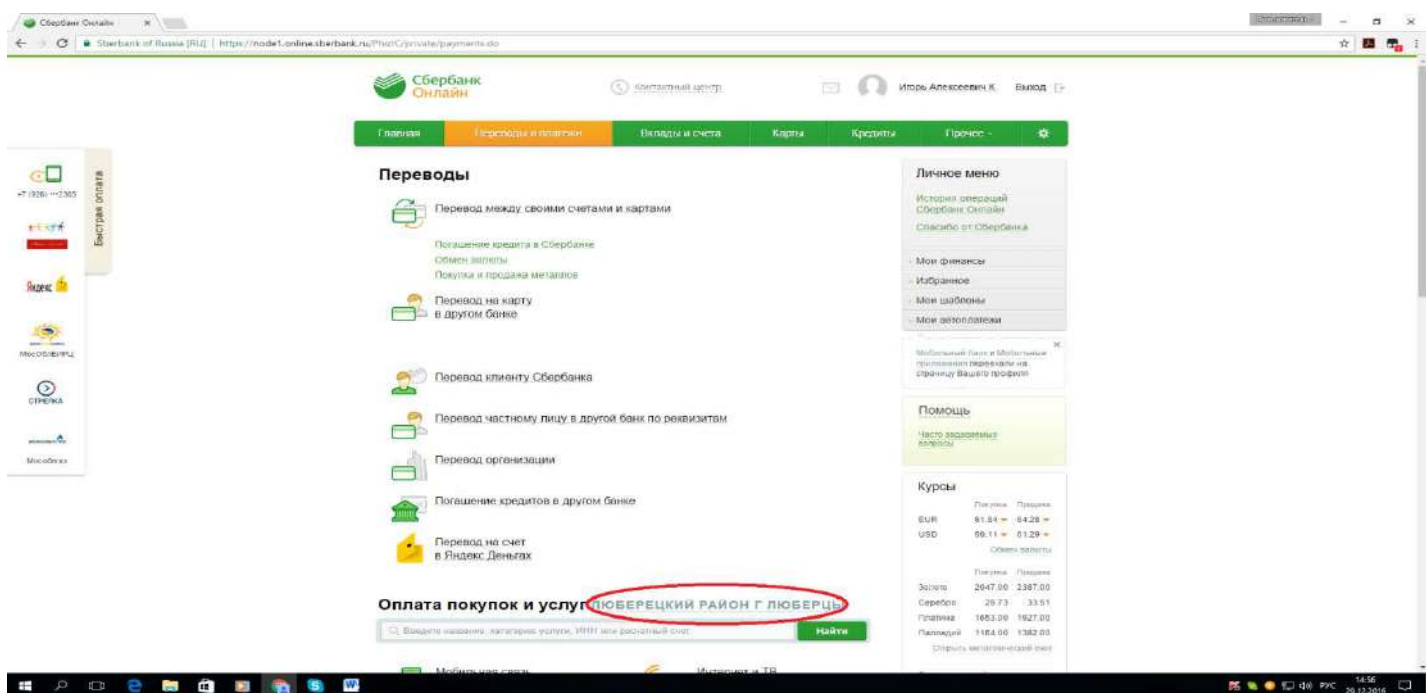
Сбербанк Онлайн ×

Sberbank of Russia [RU] | https://node1.online.sberbank.ru/PhizIC/private/payments.do

Сбербанк Онлайн

Контактный центр

Игорь Алексеевич К. Выход

Главная | Переводы и платежи | Вклады и счета | Карты | Кредиты | Прочее

Быстрая оплата

+7 (926) ***2305

Яндекс

МосОблЕИРЦ

СТРЕЛКА

Мособлгаз

Переводы

Перевод между своими счетами и картами

Погашение кредита в Сбербанке
Обмен валюты
Покупка и продажа металлов

Перевод на карту в другом банке

Перевод клиенту Сбербанка

Перевод частному лицу в другой банк по реквизитам

Перевод организации

Погашение кредитов в другом банке

Перевод на счет в Яндекс Деньгах

Оплата покупок и услуг ЛЮБЕРЕЦКИЙ РАЙОН Г ЛЮБЕРЦЫ

Введите название, категорию услуги, ИНН или расчетный счет

Найти

Мобильная связь

Интернет и ТВ

Личное меню

История операций Сбербанк Онлайн

Спасибо от Сбербанка

Мои финансы
Избранное
Мои шаблоны
Мои автоплатежи

Мобильный банк и Мобильные приложения перенесены на страницу Вашего профиля

Помощь

Часто задаваемые вопросы

Курсы

| | Покупка | Продажа |
|---|---|---|
| EUR | 61.84 | 64.28 |
| USD | 59.11 | 61.29 |

Обмен валюты

| | Покупка | Продажа |
|---|---|---|
| Золото | 2647.00 | 2387.00 |
| Серебро | 29.73 | 33.51 |
| Платина | 1653.00 | 1927.00 |
| Палладий | 1184.00 | 1382.00 |

Открыть металлический счет

РУС 14:56 20.12.2016